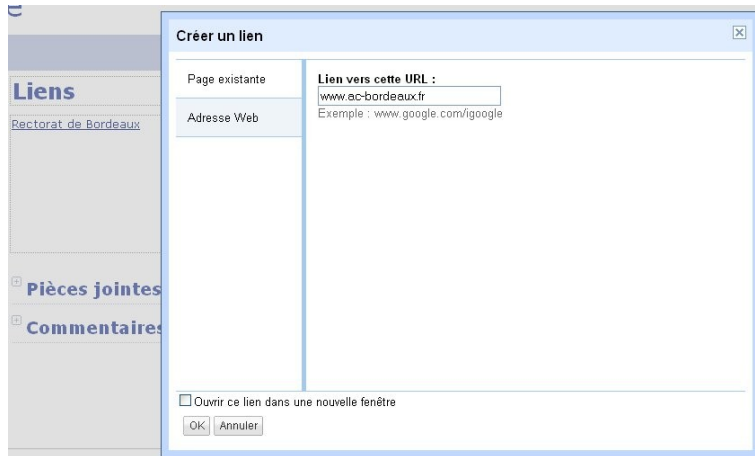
Liens

Rectorat de Bordeaux

Pièces jointes

Commentaires

Créer un lien

Page existante

Adresse Web

Lien vers cette URL :

www.ac-bordeaux.fr

Exemple : www.google.com/igoogle

Ouvrir ce lien dans une nouvelle fenêtre

OK Annuler